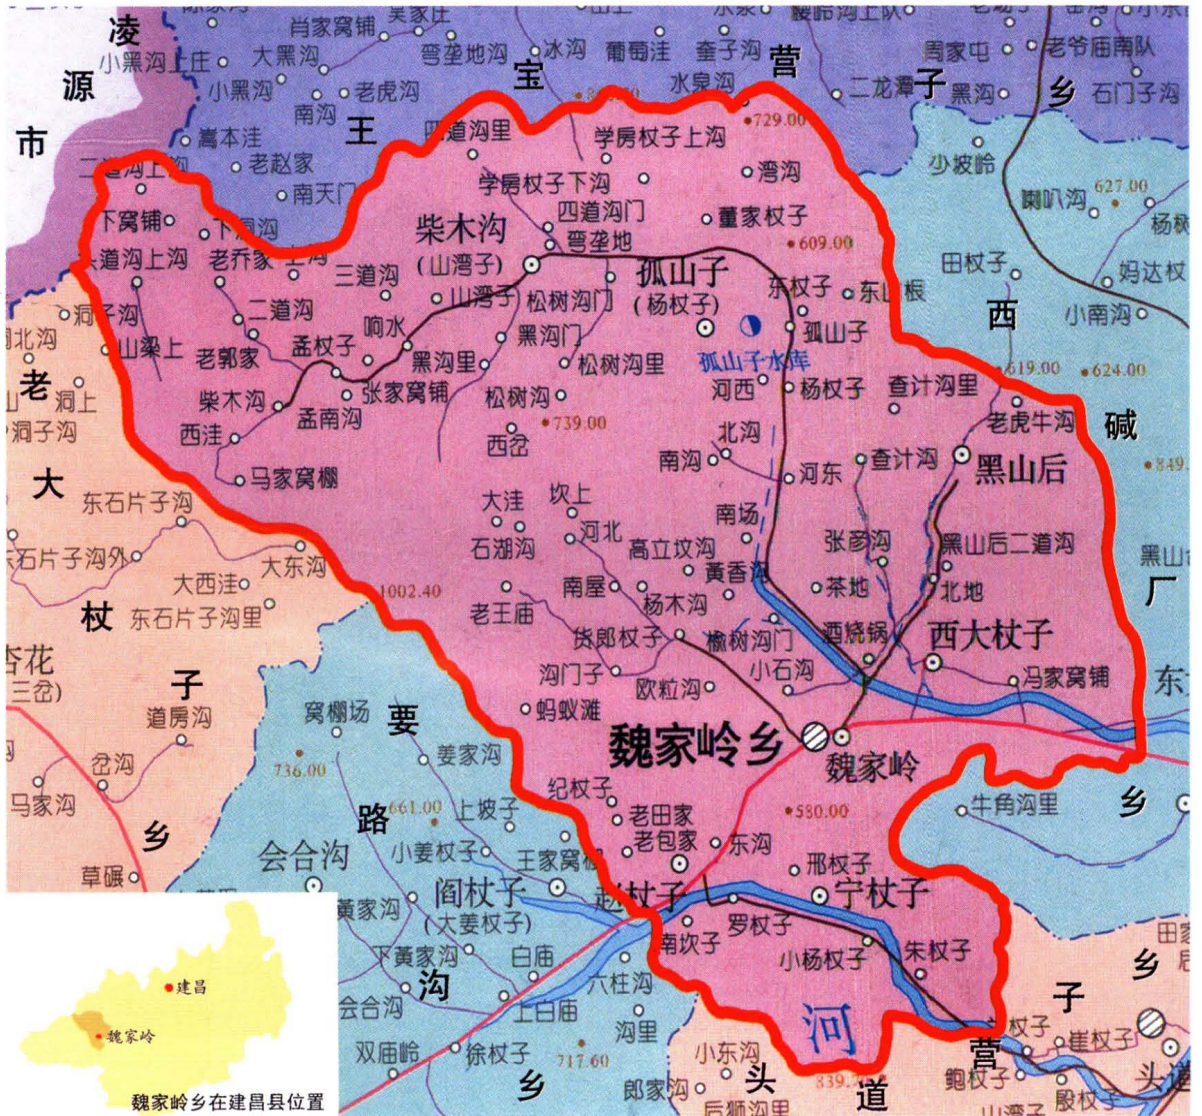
凌源市

小黑沟上庄
大黑沟
肖家窝铺
弯垄地沟
冰沟
葡萄洼
奎子沟
宝
营
周家屯
老爷庙南队
子
乡
石门子沟
二龙潭
黑沟
小黑沟
老虎沟
南沟
王
嵩本洼
老赵家
南天门
水泉沟
729.00
四道沟里
学房杖子上沟
湾沟
少坡岭
喇叭沟
627.00
杨杖
二道沟上沟
下窝铺
下四道沟
学房杖子下沟
四道沟门
董家杖子
609.00
三道沟上沟
老乔家
三道沟
柴木沟
(山湾子)
弯垄地
孤山子
(杨杖子)
东杖子
东山根
田杖子
妈达杖
西
小南沟
洞子沟
山湾子
松树沟门
孤山子
北沟
山梁上
老郭家
二道沟
孟杖子
响水
黑沟门
孤山子水库
老
洞上
洞子沟
柴木沟
张家窝铺
黑沟里
松树沟里
河西
杨杖子
查汁沟里
619.00
624.00
西洼
孟南沟
松树沟
739.00
老虎牛沟
碱
西岔
北沟
南沟
查汁沟
黑山后
849
大
马家窝棚
河东
东石片子沟
大洼
坎上
南场
石湖沟
河北
高立坟沟
张彦沟
黑山后二道沟
黑山
东石片子沟外
大西洼
大东沟
1002.40
南屋
黄香沟
茶地
厂
杖
东石片子沟里
老王庙
杨木沟
北地
杏花
三岔)
货郎杖子
榆树沟门
酒烧锅
西大杖子
东
子
沟门子
小石沟
马家窝铺
窝棚场
要
欧粒沟
道房沟
蚂蚁滩
魏家岭乡
姜家沟
736.00
魏家岭
岔沟
马家沟
纪杖子
661.00
上坡子
老田家
580.00
牛角沟里
乡
乡
路
老包家
东沟
会合沟
小姜杖子
王家窝铺
邢杖子
草碾
阎杖子
(大姜杖子)
赵杖子
宁杖子
黄家沟
罗杖子
南坎子
白庙
下黄家沟
小杨杖子
朱杖子
田家
乡
建昌
沟
六柱沟
魏家岭
会合沟
上白庙
河
子
沟里
崔杖子
双庙岭
徐杖子
717.60
小东沟
营
乡
头
839
鲍杖子
头道
郎家沟
道
后狮沟里
殷杖子
魏家岭乡在建昌县位置